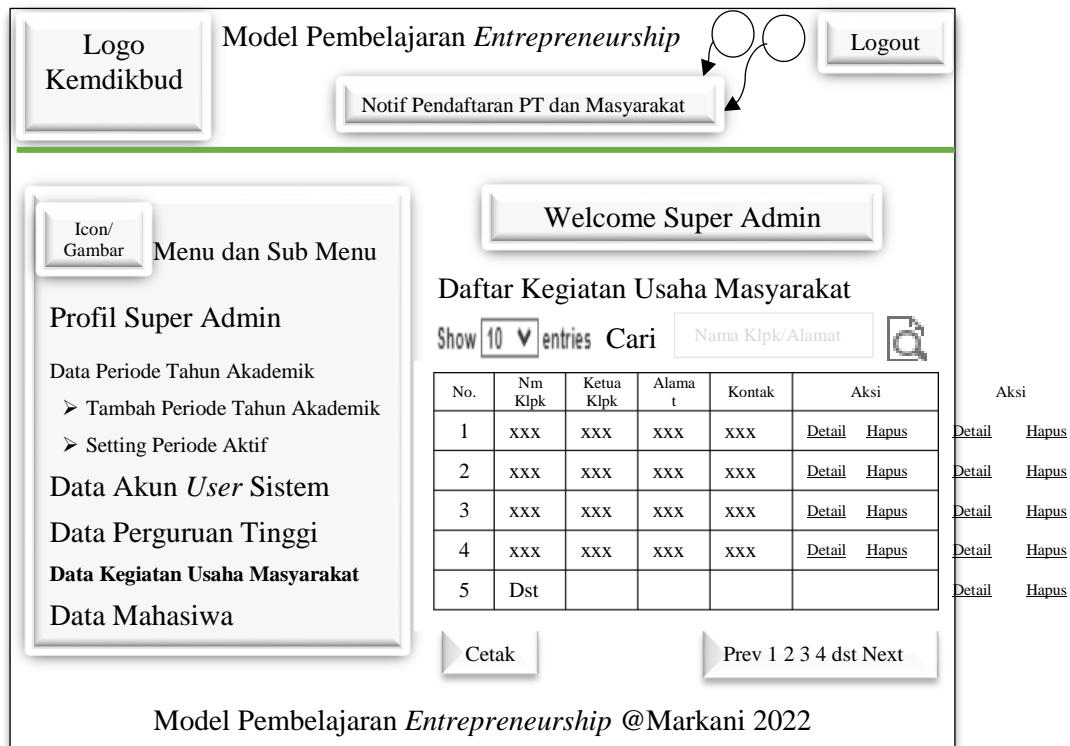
Logo Kemdikbud

Model Pembelajaran *Entrepreneurship*

Logout

Notif Pendaftaran PT dan Masyarakat

Icon/ Gambar

Menu dan Sub Menu

Profil Super Admin

Data Periode Tahun Akademik

➢ Tambah Periode Tahun Akademik

➢ Setting Periode Aktif

Data Akun *User* Sistem

Data Perguruan Tinggi

**Data Kegiatan Usaha Masyarakat**

Data Mahasiswa

Welcome Super Admin

Daftar Kegiatan Usaha Masyarakat

Show 10 ∨ entries Cari Nama Klpk/Alamat

| No. | Nm Klpk | Ketua Klpk | Alamat | Kontak | Aksi |
|---|---|---|---|---|---|
| 1 | xxx | xxx | xxx | xxx | Detail Hapus |
| 2 | xxx | xxx | xxx | xxx | Detail Hapus |
| 3 | xxx | xxx | xxx | xxx | Detail Hapus |
| 4 | xxx | xxx | xxx | xxx | Detail Hapus |
| 5 | Dst | | | | |

Aksi
Detail Hapus
Detail Hapus
Detail Hapus
Detail Hapus
Detail Hapus

Cetak

Prev 1 2 3 4 dst Next

Model Pembelajaran *Entrepreneurship* @Markani 2022